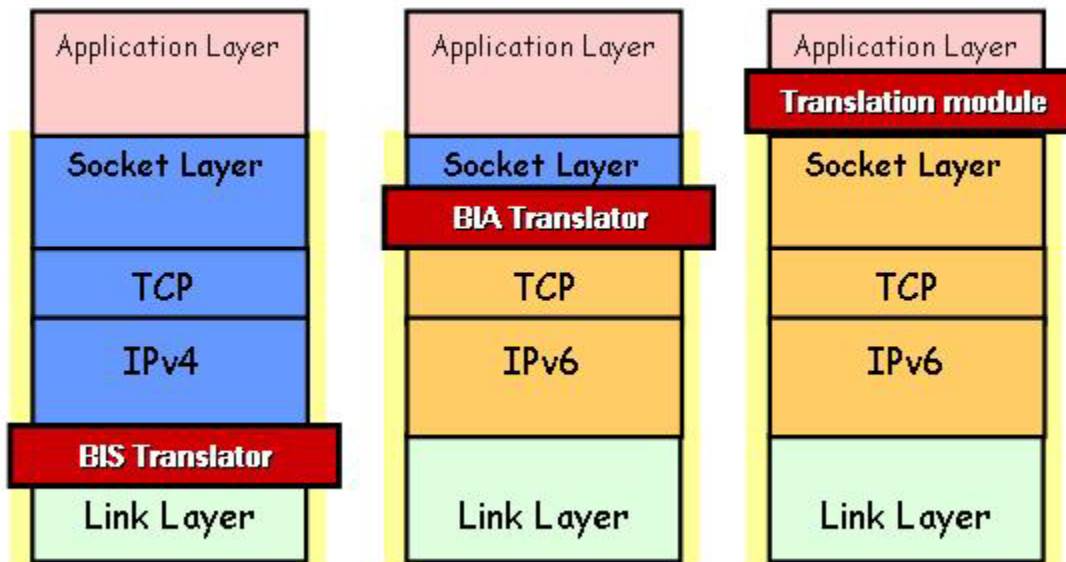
Application Layer

Socket Layer

TCP

IPv4

BIS Translator

Link Layer

Application Layer

Socket Layer

BIA Translator

TCP

IPv6

Link Layer

Application Layer

Translation module

Socket Layer

TCP

IPv6

Link Layer